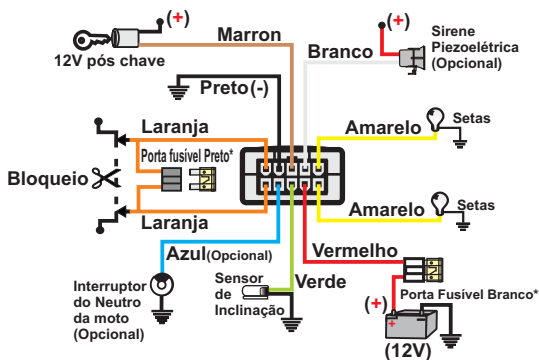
(+)
12V pós chave
Marron
Preto(-)
(+)
Branco
Sirene Piezoelétrica (Opcional)
Amarelo
Setas
Laranja
Porta fusível Preto*
Bloqueio
Laranja
Amarelo
Setas
Azul(Opcional)
Vermelho
Interruptor do Neutro da moto (Opcional)
Sensor de Inclinação
Verde
(+)
Porta Fusível Branco*
+
(12V)